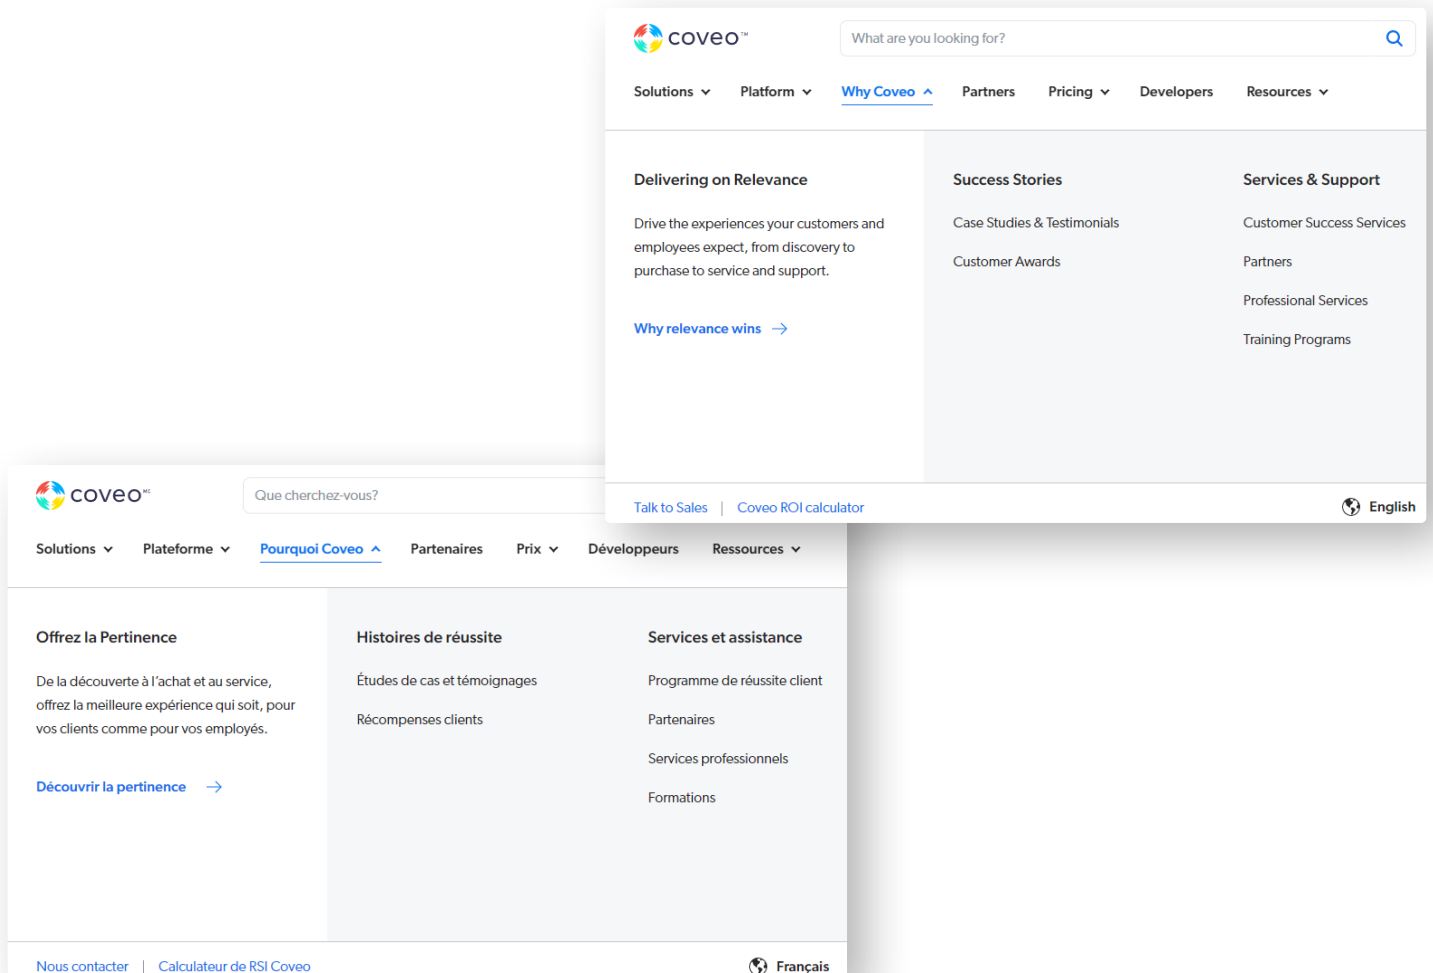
coveo™

What are you looking for?

Solutions Platform Why Coveo Partners Pricing Developers Resources

Delivering on Relevance

Drive the experiences your customers and employees expect, from discovery to purchase to service and support.

Why relevance wins →

Success Stories

Case Studies & Testimonials

Customer Awards

Services & Support

Customer Success Services

Partners

Professional Services

Training Programs

Talk to Sales | Coveo ROI calculator

English

coveo<sup>MC</sup>

Que cherchez-vous?

Solutions Plateforme Pourquoi Coveo Partenaires Prix Développeurs Ressources

Offrez la Pertinence

De la découverte à l'achat et au service, offrez la meilleure expérience qui soit, pour vos clients comme pour vos employés.

Découvrir la pertinence →

Histoires de réussite

Études de cas et témoignages

Récompenses clients

Services et assistance

Programme de réussite client

Partenaires

Services professionnels

Formations

Nous contacter | Calculateur de RSI Coveo

Français